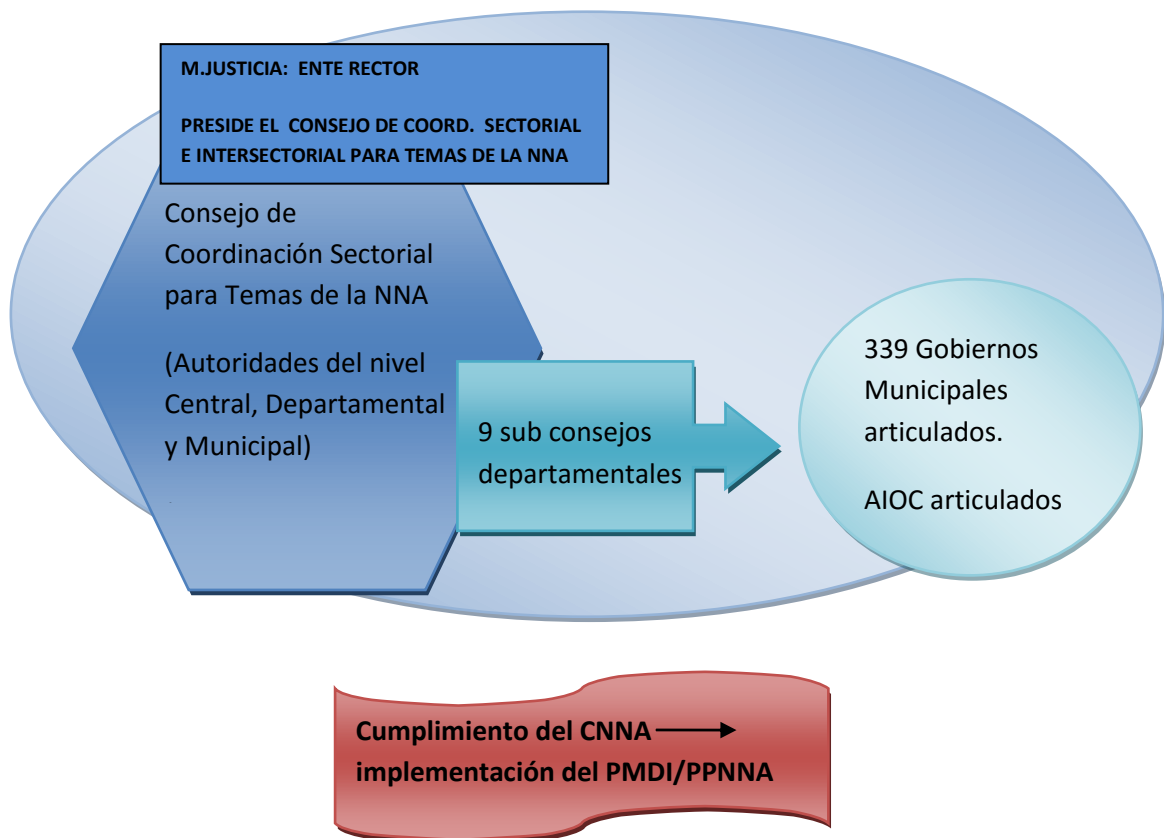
M.JUSTICIA: ENTE RECTOR

PRESIDE EL CONSEJO DE COORD. SECTORIAL E INTERSECTORIAL PARA TEMAS DE LA NNA

Consejo de Coordinación Sectorial para Temas de la NNA

(Autoridades del nivel Central, Departamental y Municipal)

9 sub consejos departamentales

339 Gobiernos Municipales articulados.

AIOC articulados

Cumplimiento del CNNA → implementación del PMDI/PPNNA